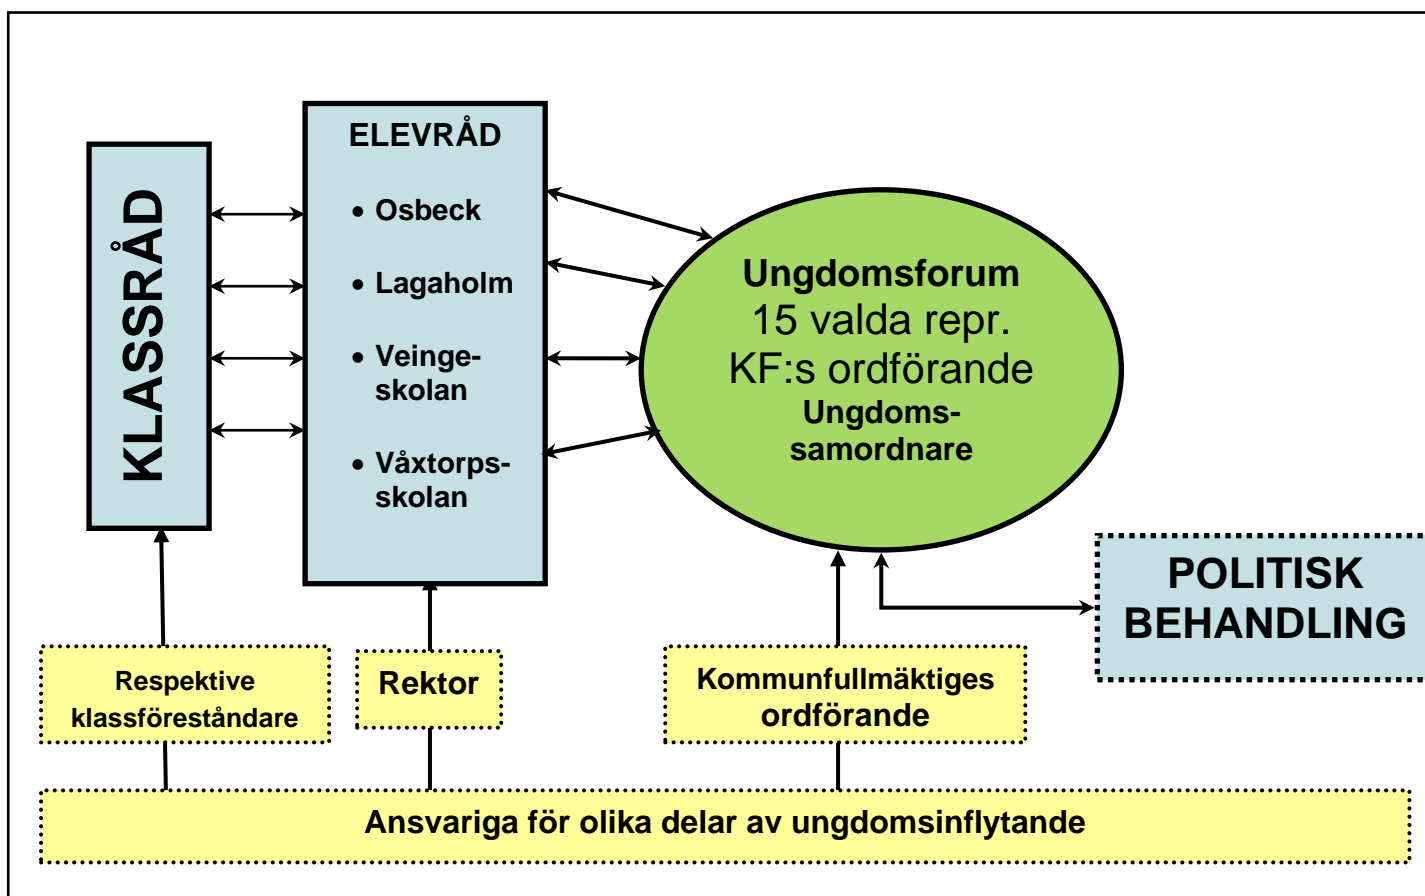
KLASSRÅD

ELEVRÅD
• Osbeck
• Lagaholm
• Veingeskolan
• Våxtorpsskolan

Ungdomsforum
15 valda repr.
KF:s ordförande
Ungdomssamordnare

POLITISK BEHANDLING

Respektive klassföreståndare

Rektor

Kommunfullmäktiges ordförande

Ansvariga för olika delar av ungdomsinflytande